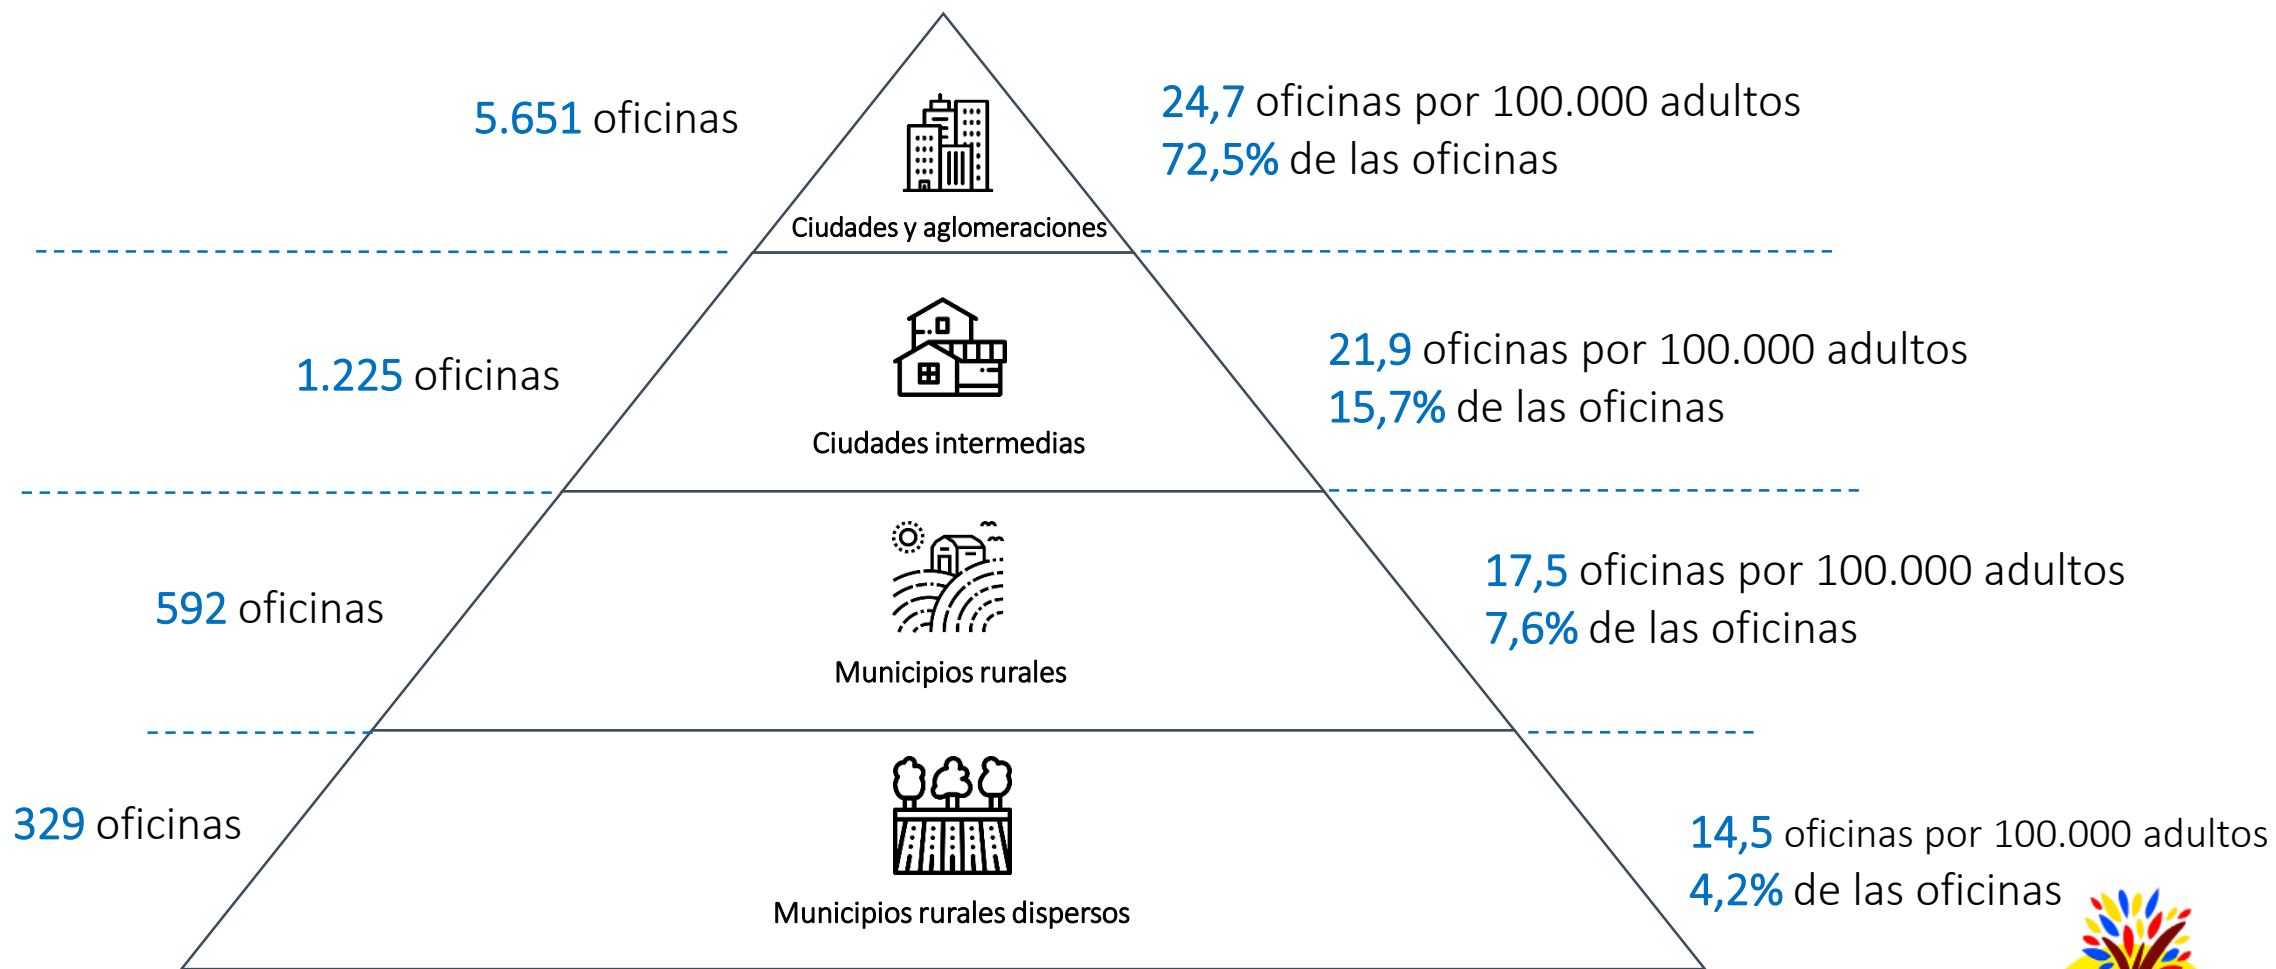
5.651 oficinas

Ciudades y aglomeraciones

24,7 oficinas por 100.000 adultos
72,5% de las oficinas

1.225 oficinas

Ciudades intermedias

21,9 oficinas por 100.000 adultos
15,7% de las oficinas

592 oficinas

Municipios rurales

17,5 oficinas por 100.000 adultos
7,6% de las oficinas

329 oficinas

Municipios rurales dispersos

14,5 oficinas por 100.000 adultos
4,2% de las oficinas